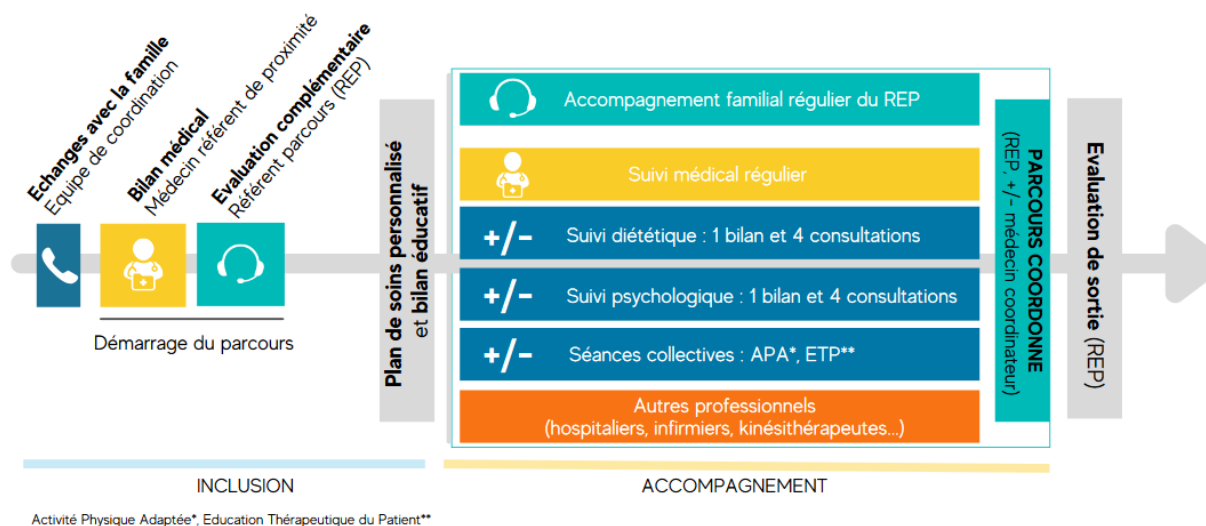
Echanges avec la famille
Equipe de coordination

Bilan médical
Médecin référent de proximité

Evaluation complémentaire
Référent parcours (REP)

Démarrage du parcours

Plan de soins personnalisé et bilan éducatif

Accompagnement familial régulier du REP

Suivi médical régulier

+/− Suivi diététique : 1 bilan et 4 consultations

+/− Suivi psychologique : 1 bilan et 4 consultations

+/− Séances collectives : APA*, ETP**

Autres professionnels
(hospitaliers, infirmiers, kinésithérapeutes...)

PARCOURS COORDONNE
(REP, +/- médecin coordinateur)

Evaluation de sortie (REP)

INCLUSION

ACCOMPAGNEMENT

Activité Physique Adaptée*, Education Thérapeutique du Patient**